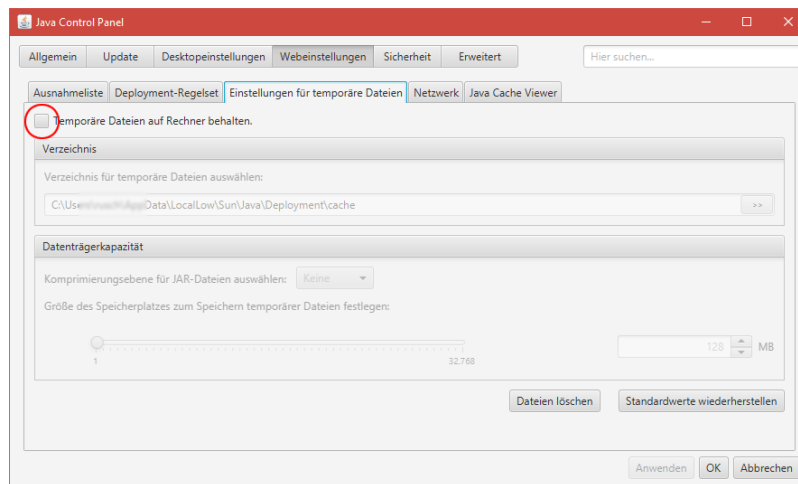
Java Control Panel

Allgemein | Update | Desktopeinstellungen | Webeinstellungen | Sicherheit | Erweitert

Hier suchen...

Ausnahmeliste | Deployment-Regelset | Einstellungen für temporäre Dateien | Netzwerk | Java Cache Viewer

Temporäre Dateien auf Rechner behalten.

Verzeichnis

Verzeichnis für temporäre Dateien auswählen:

C:\Users\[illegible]\AppData\LocalLow\Sun\Java\Deployment\cache

>>

Datenträgerkapazität

Komprimierungsebene für JAR-Dateien auswählen: Keine

Größe des Speicherplatzes zum Speichern temporärer Dateien festlegen:

1

32.768

128 MB

Dateien löschen

Standardwerte wiederherstellen

Anwenden OK Abbrechen